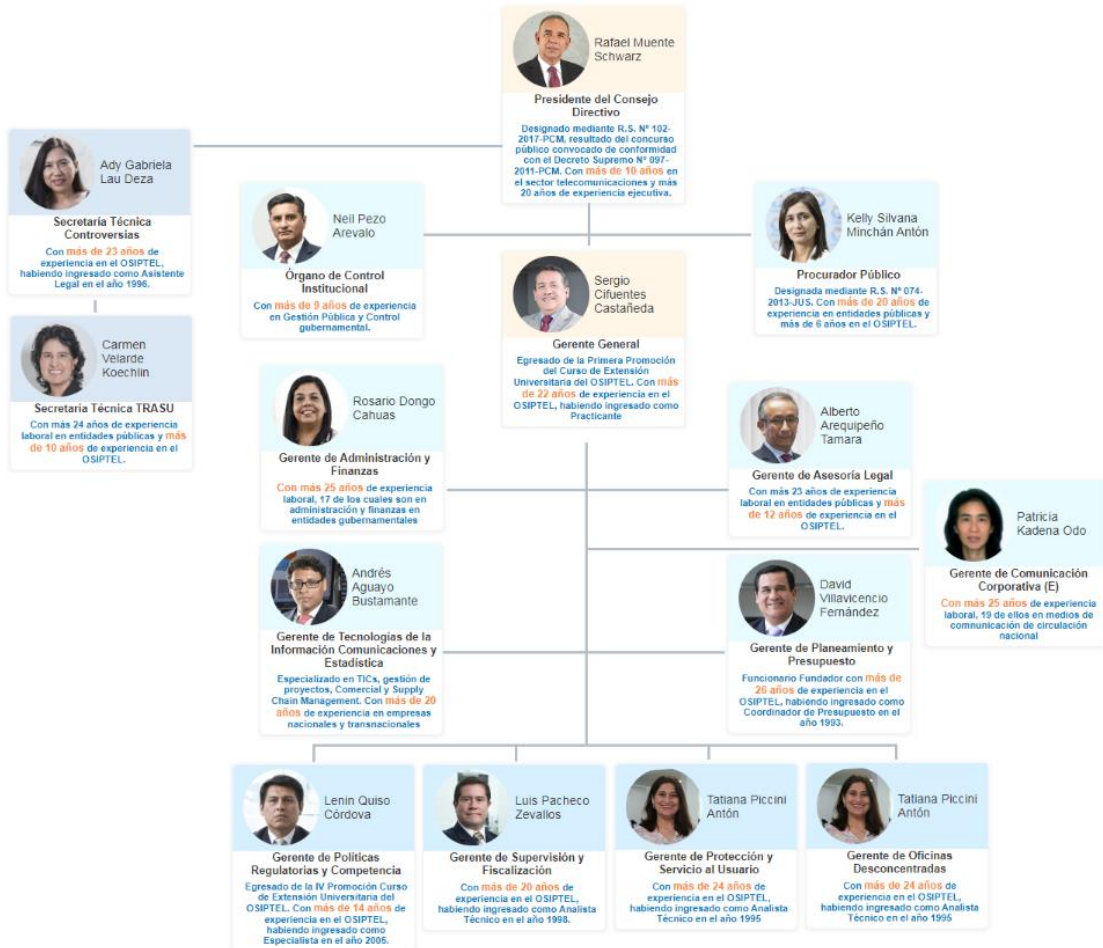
Rafael Muente Schwarz

Presidente del Consejo Directivo

Designado mediante R.S. Nº 102-2017-PCM, resultado del concurso público convocado de conformidad con el Decreto Supremo Nº 097-2011-PCM. Con más de 10 años en el sector telecomunicaciones y más 20 años de experiencia ejecutiva.

Ady Gabriela Lau Deza

Secretaría Técnica Controversias

Con más de 23 años de experiencia en el OSIPTEL, habiendo ingresado como Asistente Legal en el año 1996.

Carmen Velarde Koechlin

Secretaría Técnica TRASU

Con más 24 años de experiencia laboral en entidades públicas y más de 10 años de experiencia en el OSIPTEL.

Neil Pezo Arevalo

Órgano de Control Institucional

Con más de 9 años de experiencia en Gestión Pública y Control gubernamental.

Kelly Silvana Minchán Antón

Procurador Público

Designada mediante R.S. Nº 074-2013-JUS. Con más de 20 años de experiencia en entidades públicas y más de 6 años en el OSIPTEL.

Sergio Cifuentes Castañeda

Gerente General

Egresado de la Primera Promoción del Curso de Extensión Universitaria del OSIPTEL. Con más de 22 años de experiencia en el OSIPTEL, habiendo ingresado como Practicante

Rosario Dongo Cahuas

Gerente de Administración y Finanzas

Con más 25 años de experiencia laboral, 17 de los cuales son en administración y finanzas en entidades gubernamentales

Alberto Arequipeño Tamara

Gerente de Asesoría Legal

Con más 23 años de experiencia laboral en entidades públicas y más de 12 años de experiencia en el OSIPTEL.

Patricia Kadena Odo

Gerente de Comunicación Corporativa (E)

Con más 25 años de experiencia laboral, 19 de ellos en medios de comunicación de circulación nacional

Andrés Aguayo Bustamante

Gerente de Tecnologías de la Información Comunicaciones y Estadística

Especializado en TICs, gestión de proyectos, Comercial y Supply Chain Management. Con más de 20 años de experiencia en empresas nacionales y transnacionales

David Villavicencio Fernández

Gerente de Planeamiento y Presupuesto

Funcionario Fundador con más de 26 años de experiencia en el OSIPTEL, habiendo ingresado como Coordinador de Presupuesto en el año 1993.

Lenin Quiso Córdova

Gerente de Políticas Regulatorias y Competencia

Egresado de la IV Promoción Curso de Extensión Universitaria del OSIPTEL. Con más de 14 años de experiencia en el OSIPTEL, habiendo ingresado como Especialista en el año 2005.

Luis Pacheco Zevallos

Gerente de Supervisión y Fiscalización

Con más de 20 años de experiencia en el OSIPTEL, habiendo ingresado como Analista Técnico en el año 1998.

Tatiana Piccini Antón

Gerente de Protección y Servicio al Usuario

Con más de 24 años de experiencia en el OSIPTEL, habiendo ingresado como Analista Técnico en el año 1995

Tatiana Piccini Antón

Gerente de Oficinas Desconcentradas

Con más de 24 años de experiencia en el OSIPTEL, habiendo ingresado como Analista Técnico en el año 1995